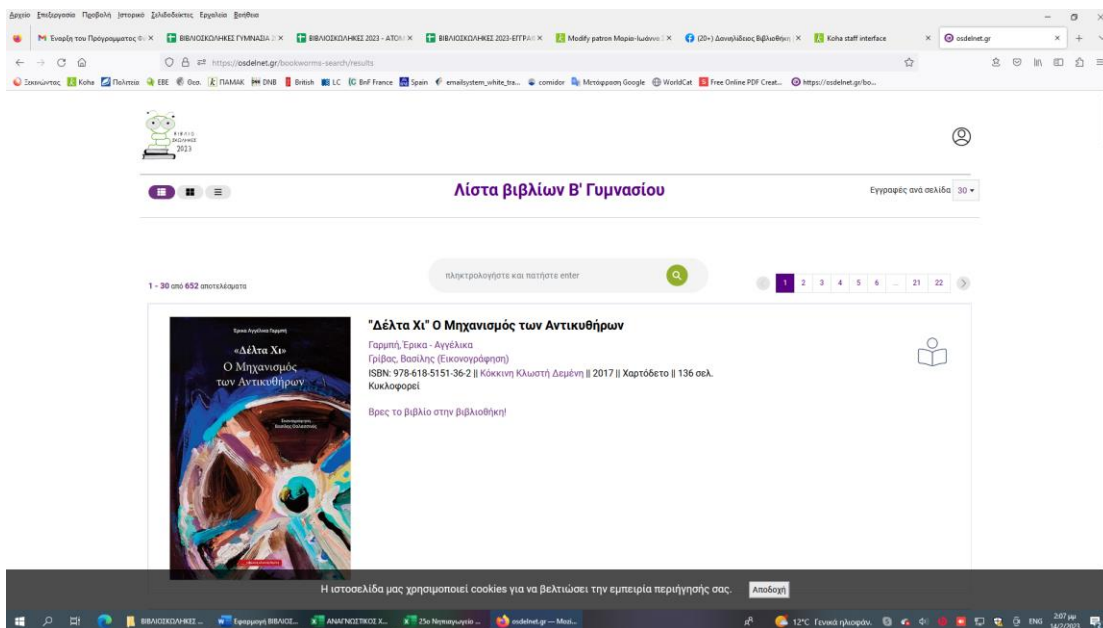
Αρχείο Επεξεργασία Προβολή Ιστορικό Σελιδοδείκτες Εργαλεία Βοήθεια

Έναρξη του Προγράμματος Φ... | ΒΙΒΛΙΟΣΚΟΛΗΚΕΣ ΓΥΜΝΑΣΙΑ 2... | ΒΙΒΛΙΟΣΚΟΛΗΚΕΣ 2023 - ΑΤΟΜ... | ΒΙΒΛΙΟΣΚΟΛΗΚΕΣ 2023-ΕΓΓΡΑΦ... | Modify patron Μαρία-Ιωάννα... | (20+) Δανειλίδειος Βιβλιοθήκη... | Koha staff interface | osdelnet.gr

https://osdelnet.gr/bookworms-search/results

Ξεκινώντας | Koha | Πολιτεία | ΕΒΕ | Θεσ. | ΠΑΜΑΚ | DNB | British | LC | BnF France | Spain | emailsystem_white_tra... | comidor | Μετάφραση Google | WorldCat | Free Online PDF Creat... | https://osdelnet.gr/bo...

ΒΙΒΛΙΟ ΣΚΟΛΗΚΕΣ 2023

Λίστα βιβλίων Β' Γυμνασίου

Εγγραφές ανά σελίδα 30

1 - 30 από 652 αποτελέσματα

πληκτρολογήστε και πατήστε enter

1 2 3 4 5 6 ... 21 22

Έρικα Αγγέλικα Γαρμπή
«Δέλτα Χι»
Ο Μηχανισμός των Αντικυθήρων

"Δέλτα Χι" Ο Μηχανισμός των Αντικυθήρων
Γαρμπή, Έρικα - Αγγέλικα
Γρίβας, Βασίλης (Εικονογράφηση)
ISBN: 978-618-5151-36-2 || Κόκκινη Κλωστή Δεμένη || 2017 || Χαρτόδετο || 136 σελ.
Κυκλοφορεί

Βρες το βιβλίο στην βιβλιοθήκη!

Η ιστοσελίδα μας χρησιμοποιεί cookies για να βελτιώσει την εμπειρία περιήγησής σας. Αποδοχή

ΒΙΒΛΙΟΣΚΟΛΗΚΕΣ... | Εφαρμογή ΒΙΒΛΙΟΣ... | ΑΝΑΓΝΩΣΤΙΚΟΣ Χ... | 25ο Νηπιαγωγείο ... | osdelnet.gr — Mozi... | 12°C Γενικά ηλιοφάν. | ENG | 2:07 μμ 14/2/2023